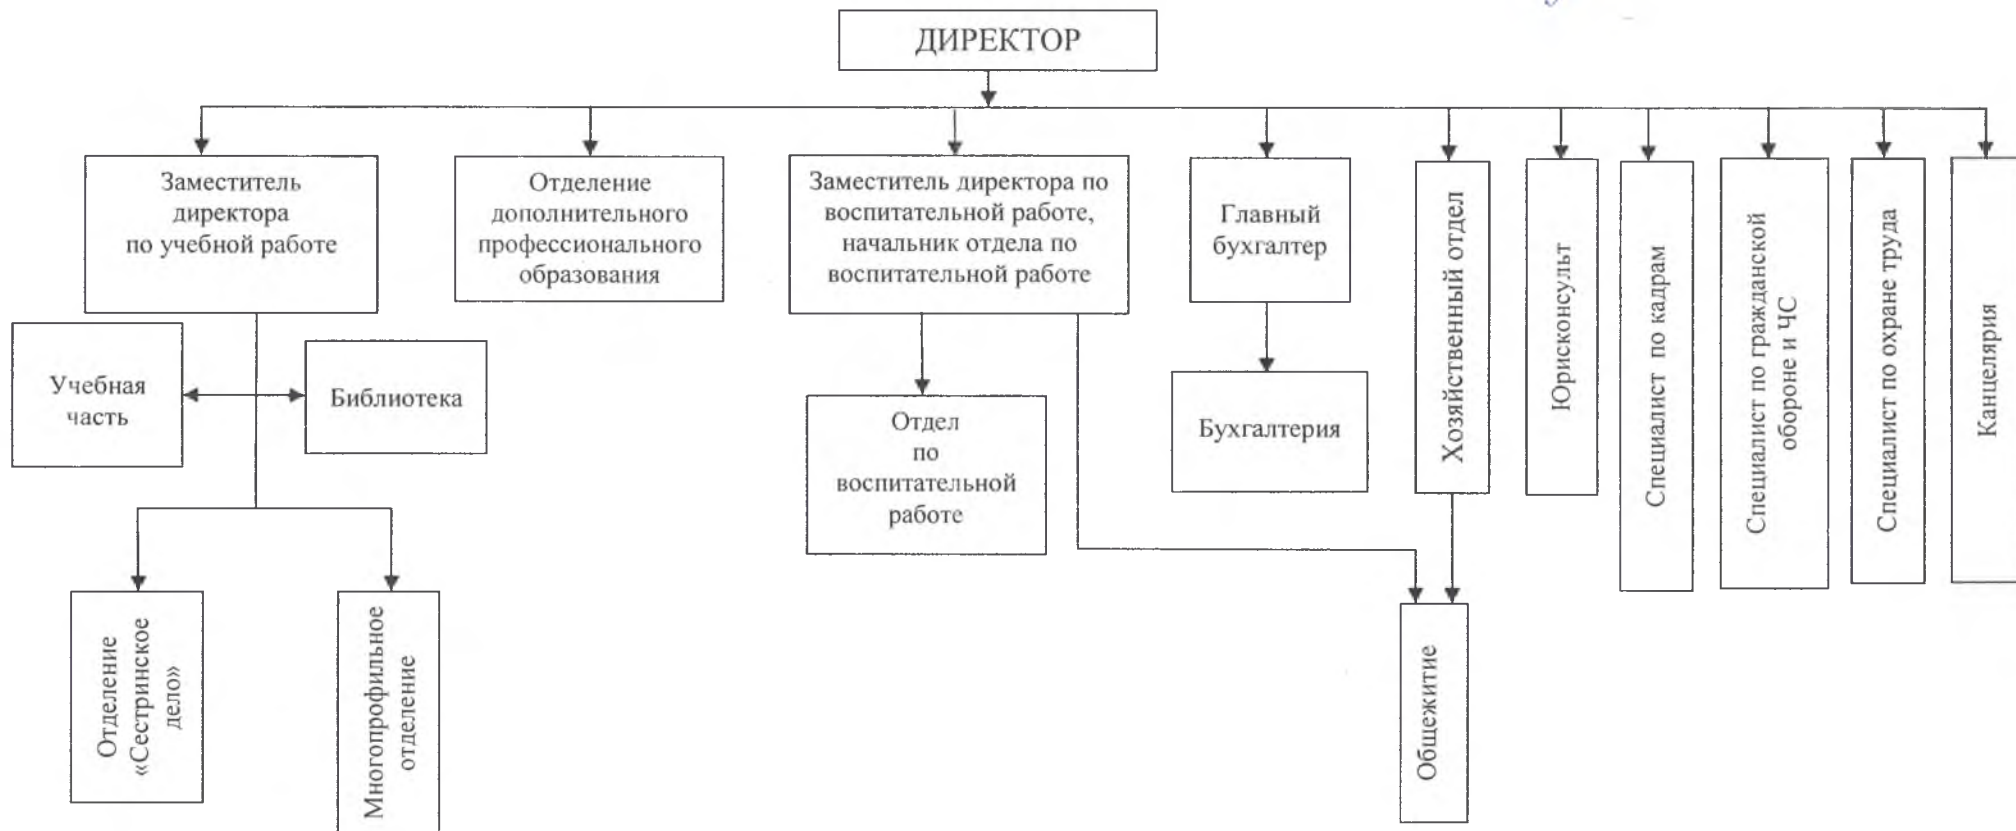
ДИРЕКТОР

Заместитель директора по учебной работе

Отделение дополнительного профессионального образования

Заместитель директора по воспитательной работе, начальник отдела по воспитательной работе

Главный бухгалтер

Хозяйственный отдел

Юрисконсульт

Специалист по кадрам

Специалист по гражданской обороне и ЧС

Специалист по охране труда

Канцелярия

Учебная часть

Библиотека

Отдел по воспитательной работе

Бухгалтерия

Отделение «Сестринское дело»

Многопрофильное отделение

Общежитие